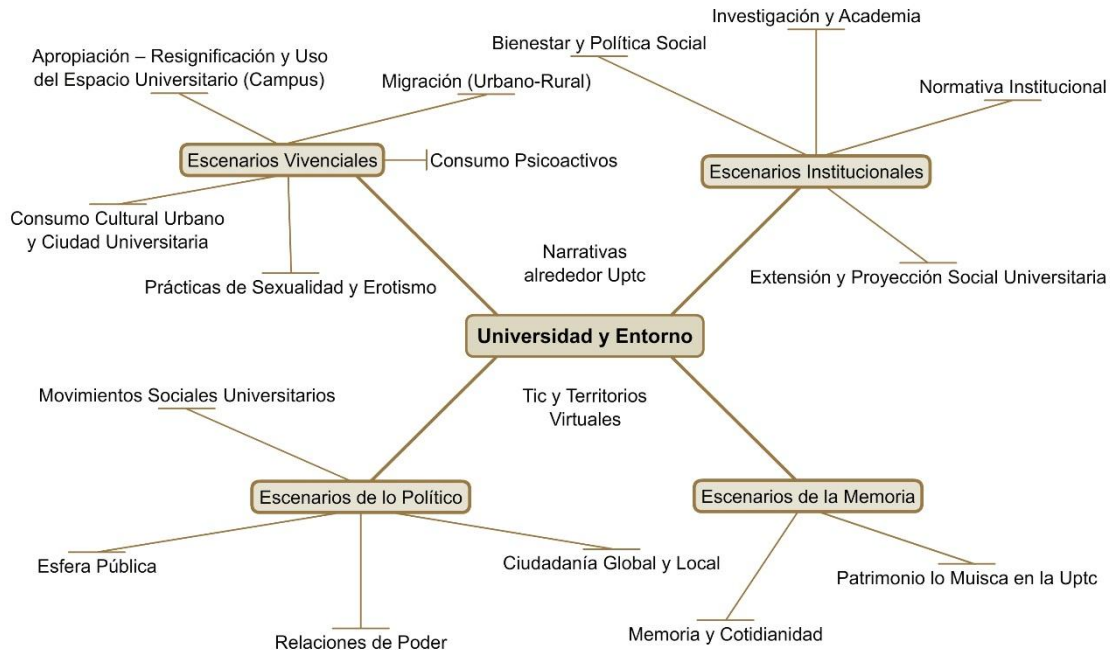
Investigación y Academia

Bienestar y Política Social

Apropiación – Resignificación y Uso del Espacio Universitario (Campus)

Migración (Urbano-Rural)

Normativa Institucional

Escenarios Vivenciales

Consumo Psicoactivos

Escenarios Institucionales

Consumo Cultural Urbano y Ciudad Universitaria

Narrativas alrededor Uptc

Prácticas de Sexualidad y Erotismo

Extensión y Proyección Social Universitaria

Universidad y Entorno

Movimientos Sociales Universitarios

Tic y Territorios Virtuales

Escenarios de lo Político

Escenarios de la Memoria

Esfera Pública

Ciudadanía Global y Local

Patrimonio lo Muisca en la Uptc

Relaciones de Poder

Memoria y Cotidianidad